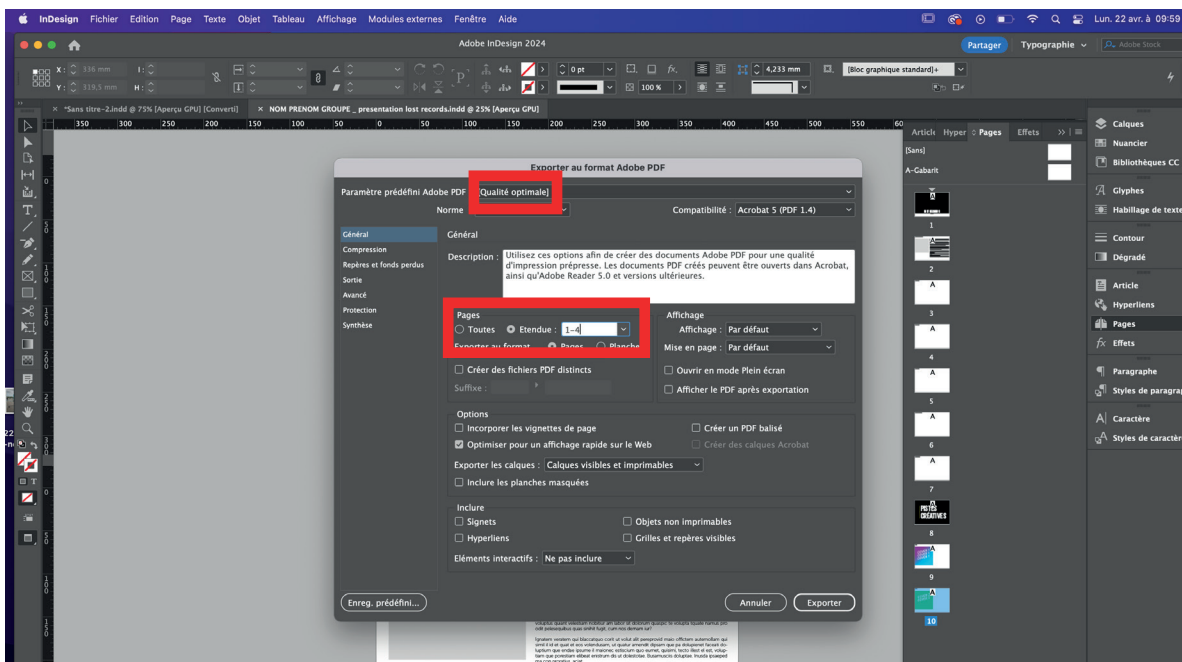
InDesign Fichier Edition Page Texte Objet Tableau Affichage Modules externes Fenêtre Aide

Lun. 22 avr. à 09:59

Adobe InDesign 2024

Partager Typographie Adobe Stock

X: 336 mm Y: 319,5 mm L: H:

0 pt 100 % 4,233 mm [Bloc graphique standard]+

*Sans titre-2.indd @ 75% [Aperçu GPU] [Converti] × NOM PRENOM GROUPE _ presentation lost records.indd @ 25% [Aperçu GPU]

350 300 250 200 150 100 50 0 50 100 150 200 250 300 350 400 450 500 550 60

Exporter au format Adobe PDF

Paramètre prédéfini Adobe PDF : [Qualité optimale]

Norme : Compatibilité : Acrobat 5 (PDF 1.4)

Général
Compression
Repères et fonds perdus
Sortie
Avancé
Protection
Synthèse

Général

Description : Utilisez ces options afin de créer des documents Adobe PDF pour une qualité d'impression prépresse. Les documents PDF créés peuvent être ouverts dans Acrobat, ainsi qu'Adobe Reader 5.0 et versions ultérieures.

Pages
Toutes Etendue : 1-4
Exporter au format : Pages Planches

Affichage
Affichage : Par défaut
Mise en page : Par défaut

Créer des fichiers PDF distincts
Suffixe :

Ouvrir en mode Plein écran
Afficher le PDF après exportation

Options
Incorporer les vignettes de page
Optimiser pour un affichage rapide sur le Web
Créer un PDF balisé
Créer des calques Acrobat
Exporter les calques : Calques visibles et imprimables
Inclure les planches masquées

Inclure
Signets
Hyperliens
Objets non imprimables
Grilles et repères visibles
Eléments interactifs : Ne pas inclure

Enreg. prédéfini...
Annuler Exporter

Article Hyper Pages Effets
[Sans]
A-Gabarit
1 2 3 4 5 6 7 8 9 10

PISTES CRÉATIVES

Calques
Nuancier
Bibliothèques CC
Glyphes
Habillage de texte
Contour
Dégradé
Article
Hyperliens
Pages
Effets
Paragraphe
Styles de paragraphe
Caractère
Styles de caractère